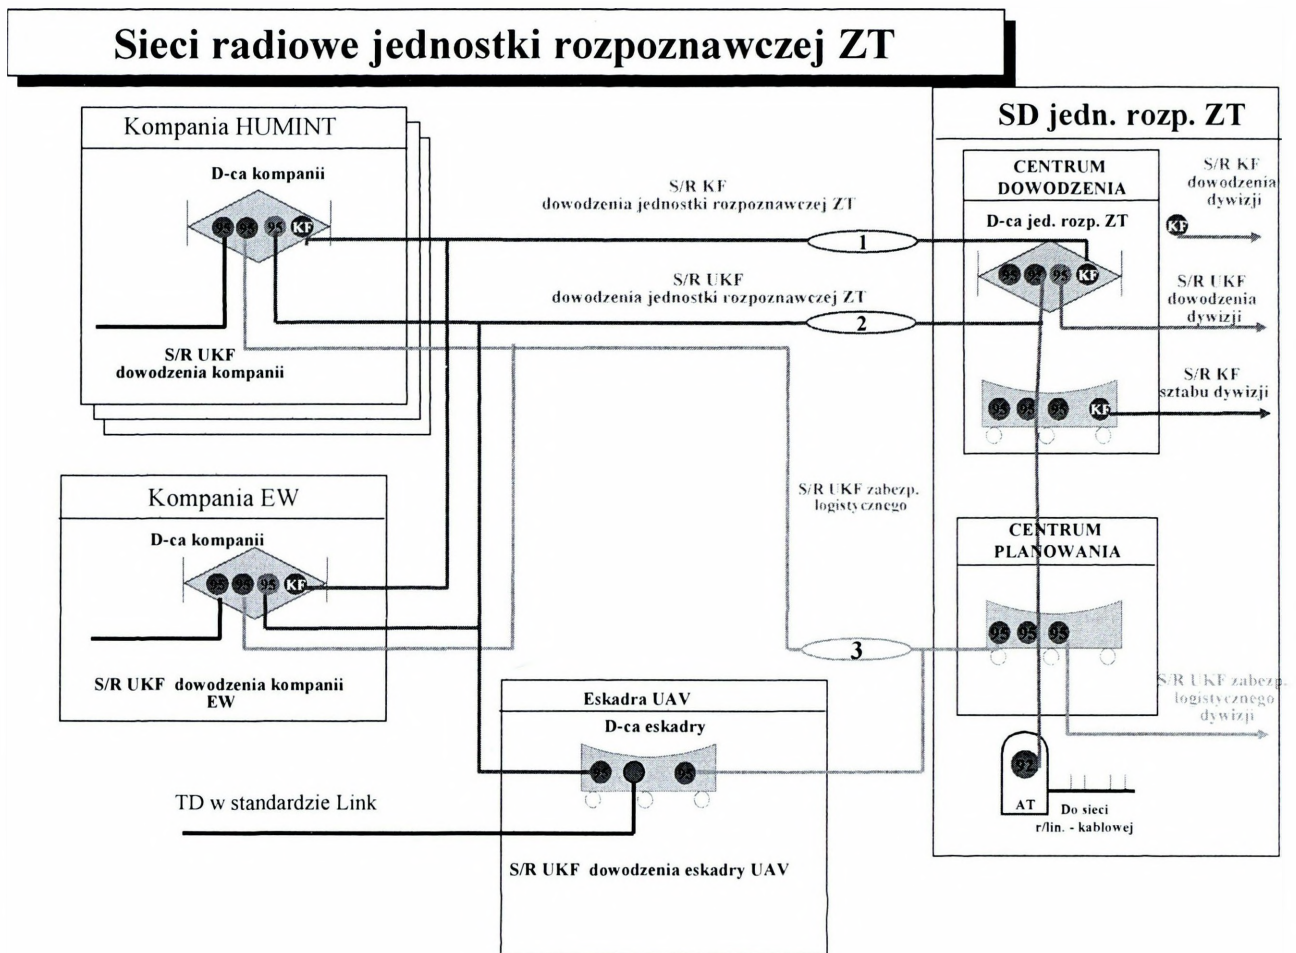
Sieci radiowe jednostki rozpoznawczej ZT

Kompania HUMINT

D-ca kompanii

95 95 95 KF

S/R UKF dowodzenia kompanii

S/R KF dowodzenia jednostki rozpoznawczej ZT

1

S/R UKF dowodzenia jednostki rozpoznawczej ZT

2

SD jedn. rozp. ZT

CENTRUM DOWODZENIA

D-ca jed. rozp. ZT

95 95 95 KF

S/R KF dowodzenia dywizji

KF

S/R UKF dowodzenia dywizji

95 95 95 KF

S/R KF sztabu dywizji

Kompania EW

D-ca kompanii

95 95 95 KF

S/R UKF dowodzenia kompanii EW

S/R UKF zabezp. logistycznego

3

CENTRUM PLANOWANIA

95 95 95

S/R UKF zabezp. logistycznego dywizji

Eskadra UAV

D-ca eskadry

95 95

TD w standardzie Link

S/R UKF dowodzenia eskadry UAV

92

AT

Do sieci r/lin. - kablowej